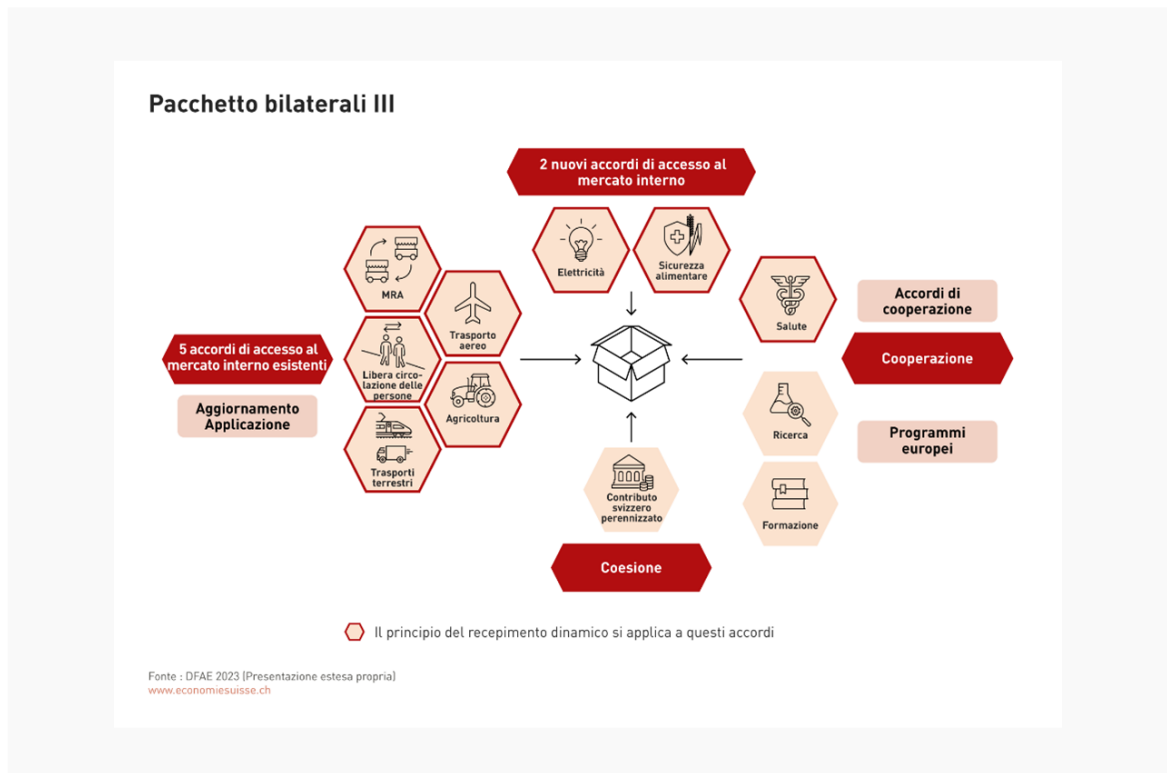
Pacchetto bilaterali III

2 nuovi accordi di accesso al mercato interno

Elettricità

Sicurezza alimentare

5 accordi di accesso al mercato interno esistenti

Aggiornamento Applicazione

MRA

Trasporto aereo

Libera circolazione delle persone

Agricoltura

Trasporti terrestri

Salute

Accordi di cooperazione

Cooperazione

Ricerca

Programmi europei

Formazione

Contributo svizzero perennizzato

Coesione

Il principio del recepimento dinamico si applica a questi accordi

Fonte : DFAE 2023 (Presentazione estesa propria)
www.economiesuisse.ch